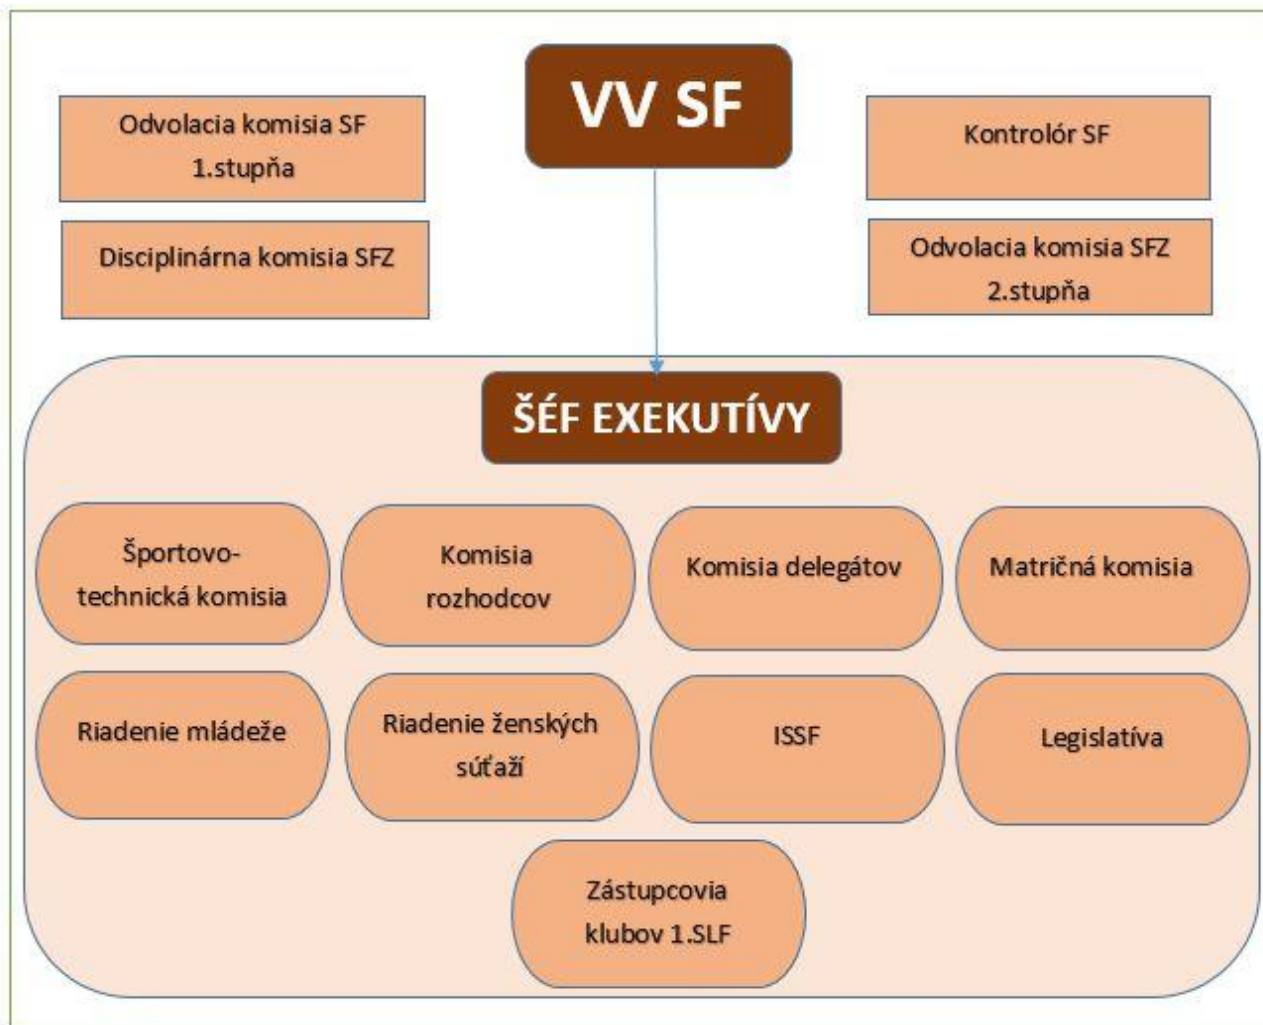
Odvolacia komisia SF 1.stupňa

Disciplinárna komisia SFZ

VV SF

Kontrolór SF

Odvolacia komisia SFZ 2.stupňa

ŠÉF EXEKUTÍVY

Športovo-technická komisia

Komisia rozhodcov

Komisia delegátov

Matričná komisia

Riadenie mládeže

Riadenie ženských súťaží

ISSF

Legislatíva

Zástupcovia klubov 1.SLF